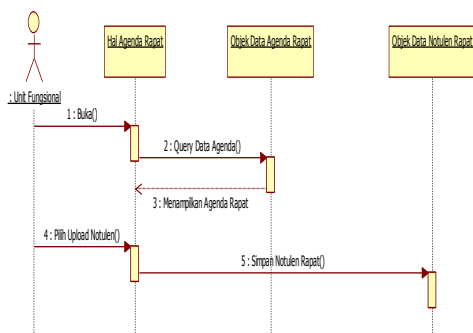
Hal Agenda Rapat

Objek Data Agenda Rapat

Objek Data Notulen Rapat

: Unit Fungsional

1 : Buka()

2 : Query Data Agenda()

3 : Menampilkan Agenda Rapat

4 : Pilih Upload Notulen()

5 : Simpan Notulen Rapat()